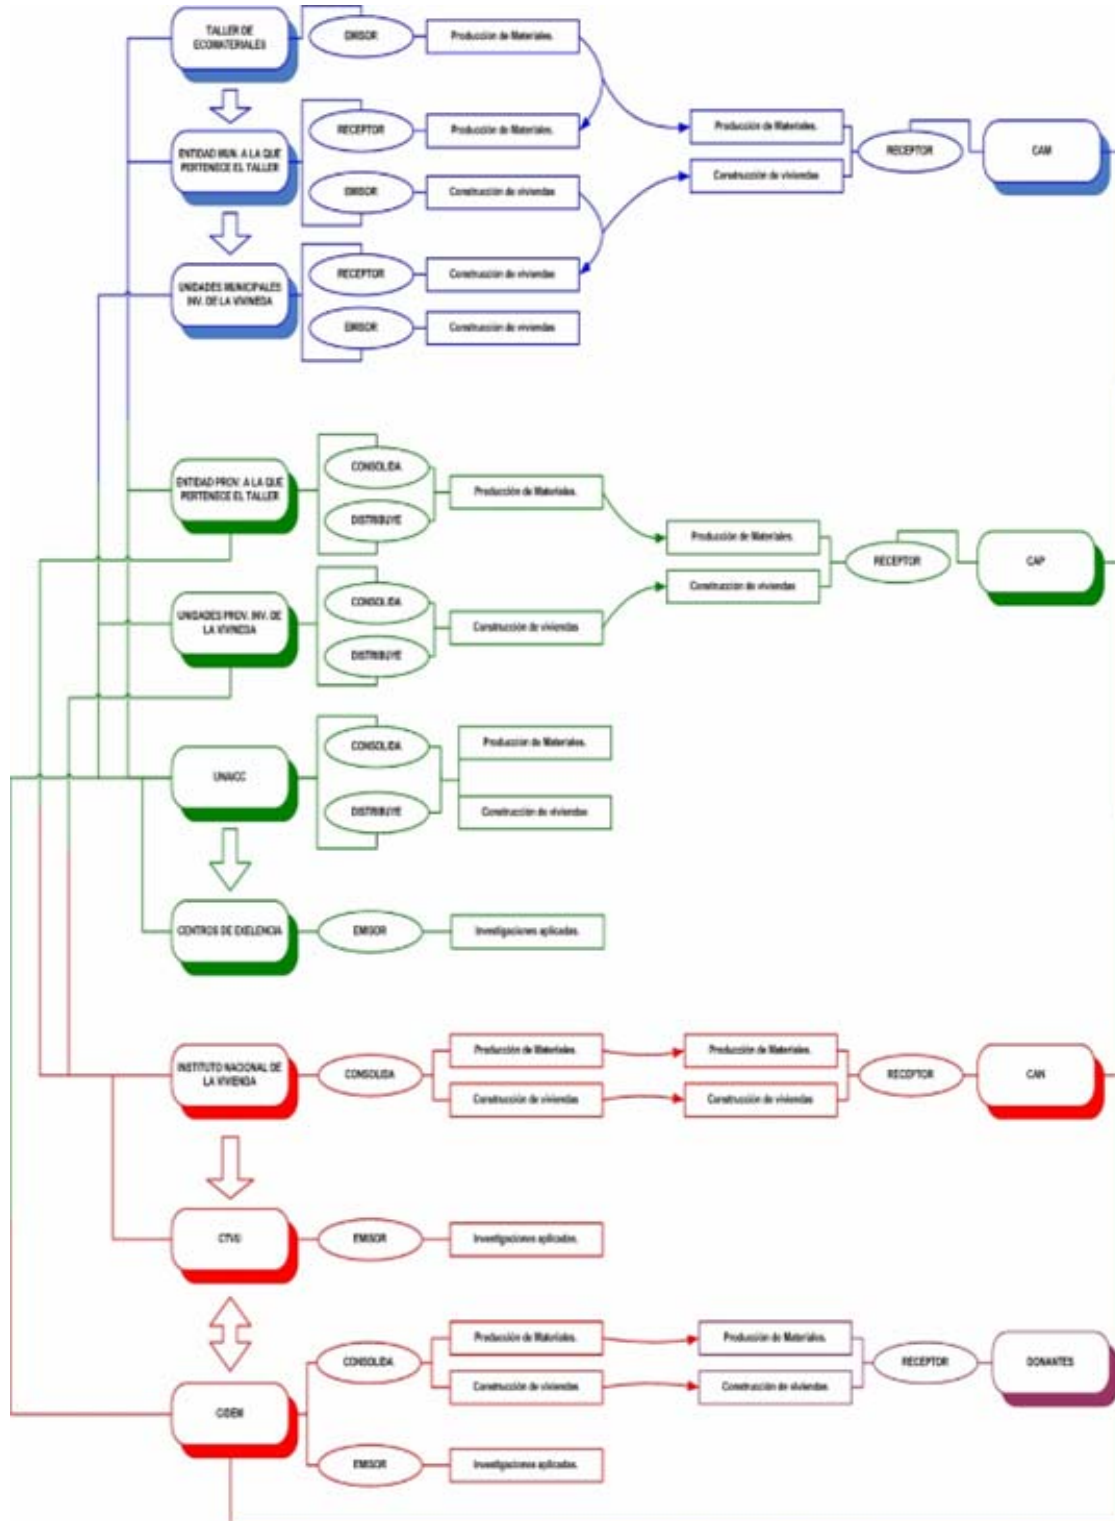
TALLER DE ECOMATERIALES

EMISOR

Producción de Materiales.

ENTIDAD MUN. A LA QUE PERTENECE EL TALLER

RECEPTOR

Producción de Materiales.

EMISOR

Construcción de viviendas

Producción de Materiales.

Construcción de viviendas

RECEPTOR

CAM

UNIDADES MUNICIPALES INV. DE LA VIVIENDA

RECEPTOR

Construcción de viviendas

EMISOR

Construcción de viviendas

ENTIDAD PROV. A LA QUE PERTENECE EL TALLER

CONSOLIDA

DISTRIBUYE

Producción de Materiales.

Producción de Materiales.

Construcción de viviendas

RECEPTOR

CAP

UNIDADES PROV. INV. DE LA VIVIENDA

CONSOLIDA

DISTRIBUYE

Construcción de viviendas

UNACC

CONSOLIDA

DISTRIBUYE

Producción de Materiales.

Construcción de viviendas

CENTROS DE EXELENCIA

EMISOR

Investigaciones aplicadas.

INSTITUTO NACIONAL DE LA VIVIENDA

CONSOLIDA

Producción de Materiales.

Construcción de viviendas

Producción de Materiales.

Construcción de viviendas

RECEPTOR

CAN

CTVU

EMISOR

Investigaciones aplicadas.

CIDEM

CONSOLIDA

Producción de Materiales.

Construcción de viviendas

Producción de Materiales.

Construcción de viviendas

RECEPTOR

DONANTES

EMISOR

Investigaciones aplicadas.